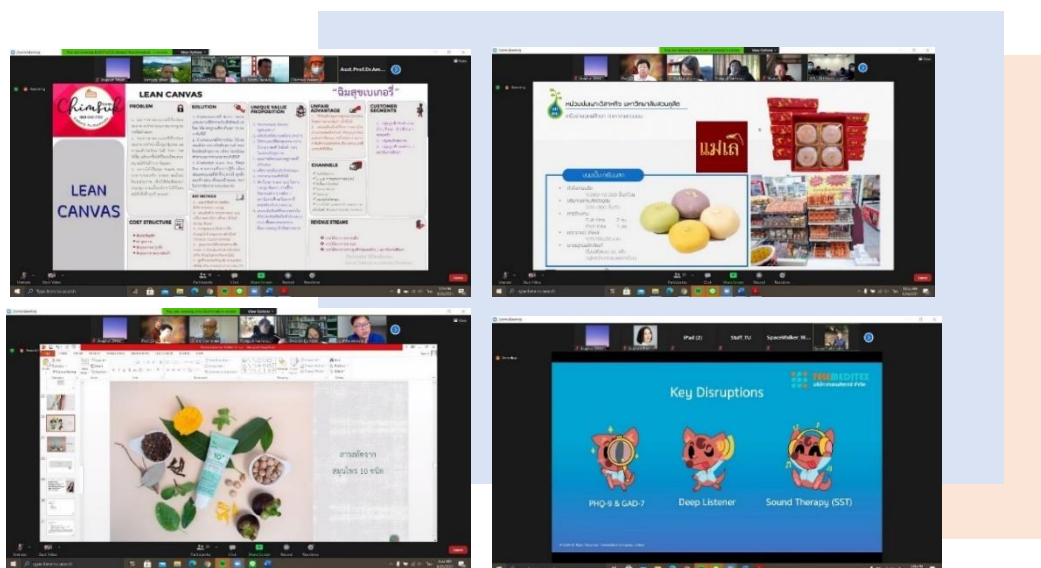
Asst.Prof.Dr.Am...

LEAN CANVAS

"ฉิมสุขเบเกอรี่"

Chimsuk

LEAN CANVAS

PROBLEM

SOLUTION

UNIQUE VALUE PROPOSITION

UNFAIR ADVANTAGE

CUSTOMER SEGMENTS

KEY METRICS

CHANNELS

COST STRUCTURE

REVENUE STREAMS

แม่เล

iPad (2)

Staff_TU

SpaceWalker W...

Key Disruptions

PHQ-9 & GAD-7

Deep Listener

Sound Therapy (SST)

สมุนไพร 10 ชนิด